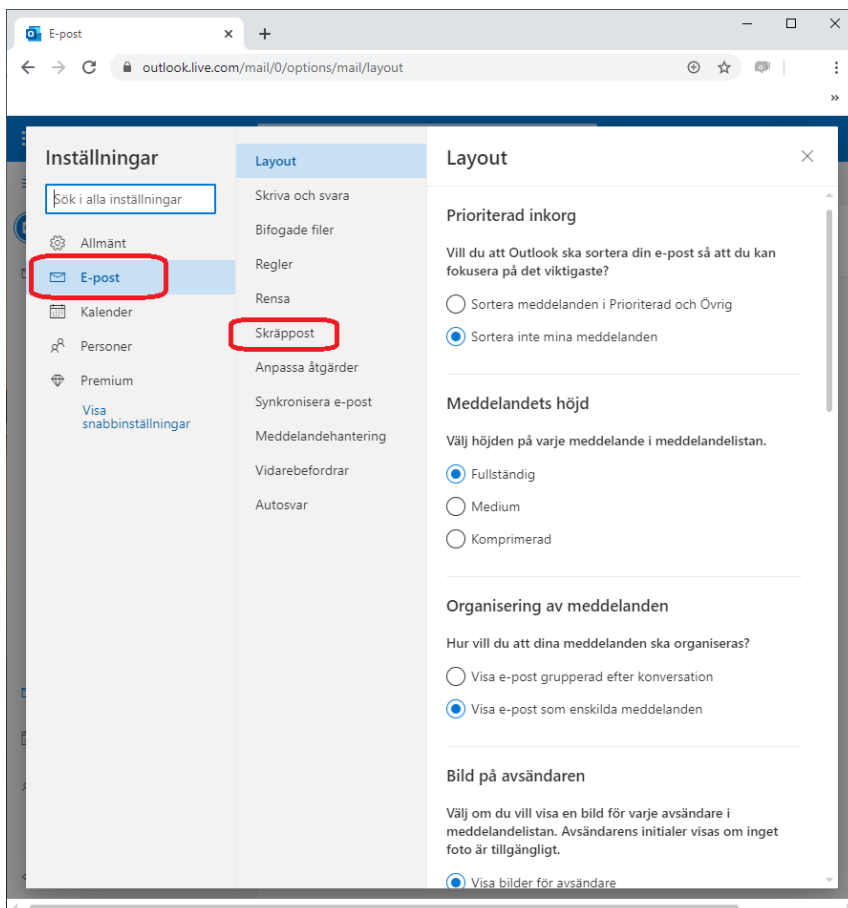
E-post

outlook.live.com/mail/0/options/mail/layout

Inställningar

Sök i alla inställningar

Allmänt

E-post

Kalender

Personer

Premium

Visa snabbinställningar

Layout

Skriva och svara

Bifogade filer

Regler

Rensa

Skräppost

Anpassa åtgärder

Synkronisera e-post

Meddelandehantering

Vidarebefordrar

Autosvar

Layout

Prioriterad inkorg

Vill du att Outlook ska sortera din e-post så att du kan fokusera på det viktigaste?

Sortera meddelanden i Prioriterad och Övrig

Sortera inte mina meddelanden

Meddelandets höjd

Välj höjden på varje meddelande i meddelandelistan.

Fullständig

Medium

Komprimerad

Organisering av meddelanden

Hur vill du att dina meddelanden ska organiseras?

Visa e-post grupperad efter konversation

Visa e-post som enskilda meddelanden

Bild på avsändaren

Välj om du vill visa en bild för varje avsändare i meddelandelistan. Avsändarens initialer visas om inget foto är tillgängligt.

Visa bilder för avsändare